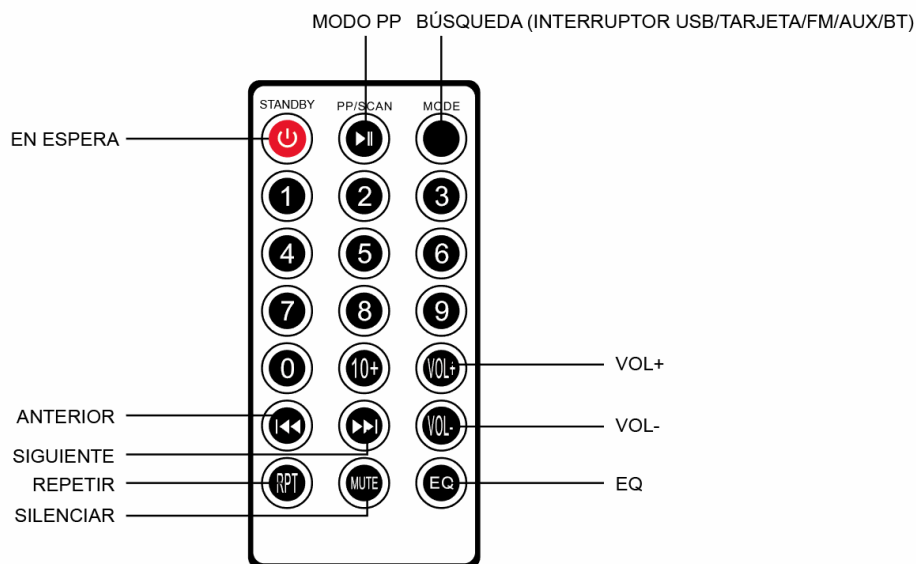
MODO PP

BÚSQUEDA (INTERRUPTOR USB/TARJETA/FM/AUX/BT)

STANDBY

PP/SCAN

MODE

EN ESPERA

1

2

3

4

5

6

7

8

9

0

10+

VOL+

VOL+

ANTERIOR

VOL-

VOL-

SIGUIENTE

REPETIR

RPT

MUTE

EQ

EQ

SILENCIAR